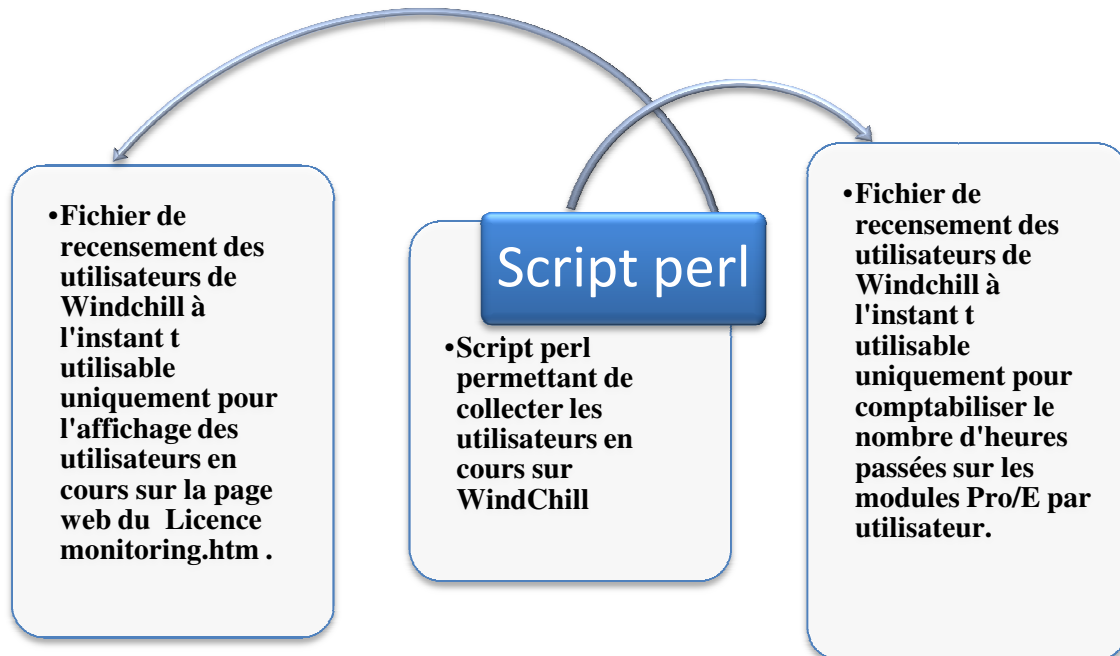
•Fichier de recensement des utilisateurs de Windchill à l'instant t utilisable uniquement pour l'affichage des utilisateurs en cours sur la page web du Licence monitoring.htm .

Script perl

•Script perl permettant de collecter les utilisateurs en cours sur WindChill

•Fichier de recensement des utilisateurs de Windchill à l'instant t utilisable uniquement pour comptabiliser le nombre d'heures passées sur les modules Pro/E par utilisateur.